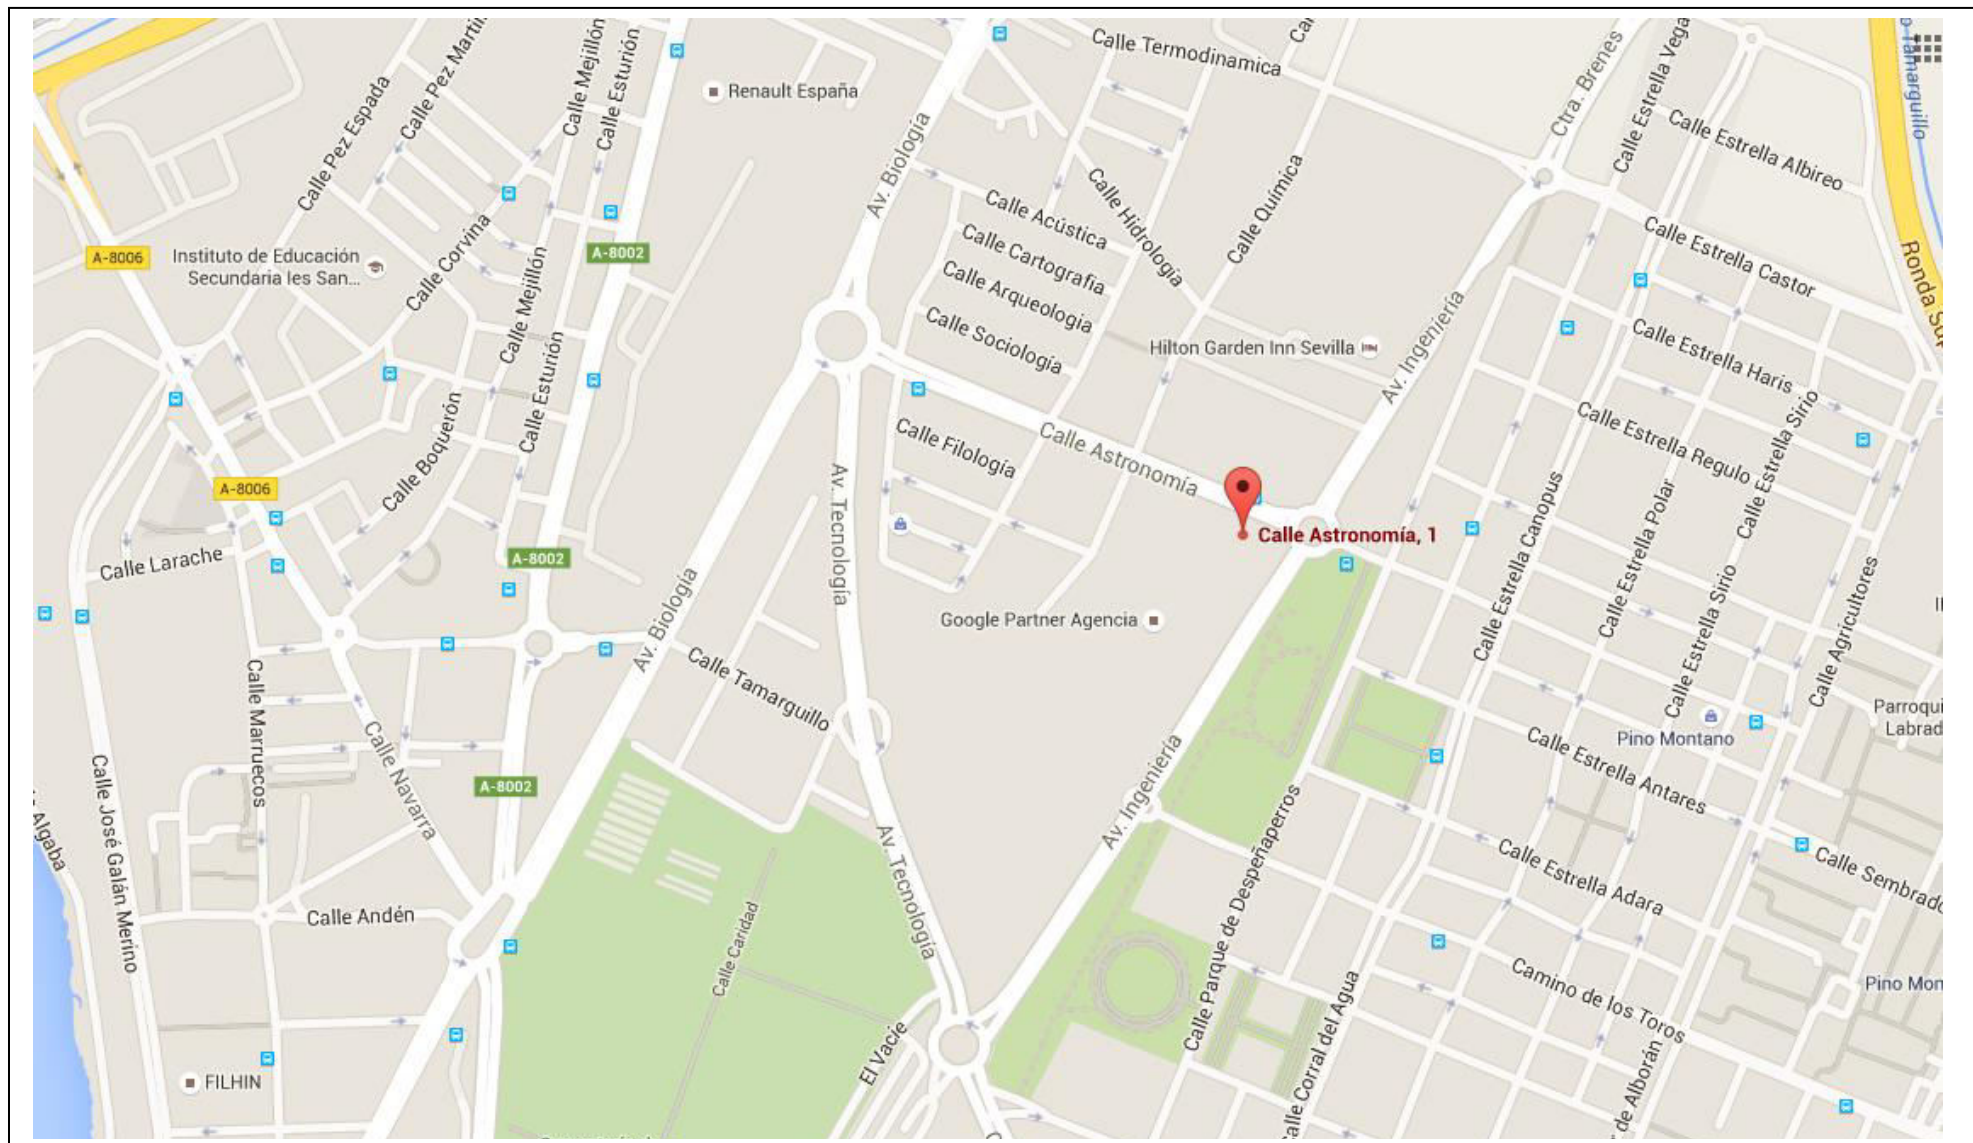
Calle Termodinamica
Renault España
Calle Pez Espada
Calle Pez Martí
Calle Mejillón
Calle Esturión
Av. Biología
Ctra. Brenes
Calle Estrella Vega
Calle Estrella Albireo
Calle Acústica
Calle Hidrología
Calle Química
Calle Cartografía
Calle Arqueología
Calle Sociología
A-8006
Instituto de Educación Secundaria les San...
Calle Corvina
A-8002
Calle Mejillón
Calle Estrella Castor
Hilton Garden Inn Sevilla
Av. Ingeniería
Calle Estrella Haris
Calle Boquerón
Calle Esturión
Calle Filología
Calle Astronomía
Calle Estrella Regulo
Calle Estrella Sirio
Ronda Sur
A-8006
Calle Astronomía, 1
Calle Larache
A-8002
Av. Tecnología
Calle Estrella Canopus
Calle Estrella Polar
Calle Estrella Sirio
Calle Agricultores
Google Partner Agencia
Av. Biología
Calle Tamarguillo
Calle Marruecos
Calle Navarra
Pino Montano
Parroqui Labrad
Calle Estrella Antares
A-8002
Av. Ingeniería
Calle José Galán Merino
Algaba
Calle Parque de Despeñaperros
Calle Estrella Adara
Calle Sembrad
Av. Tecnología
Calle Caridad
Calle Andén
Camino de los Toros
Pino Mon
Calle Corral del Agua
El Vacie
FILHIN
de Alborán
Tamarguillo